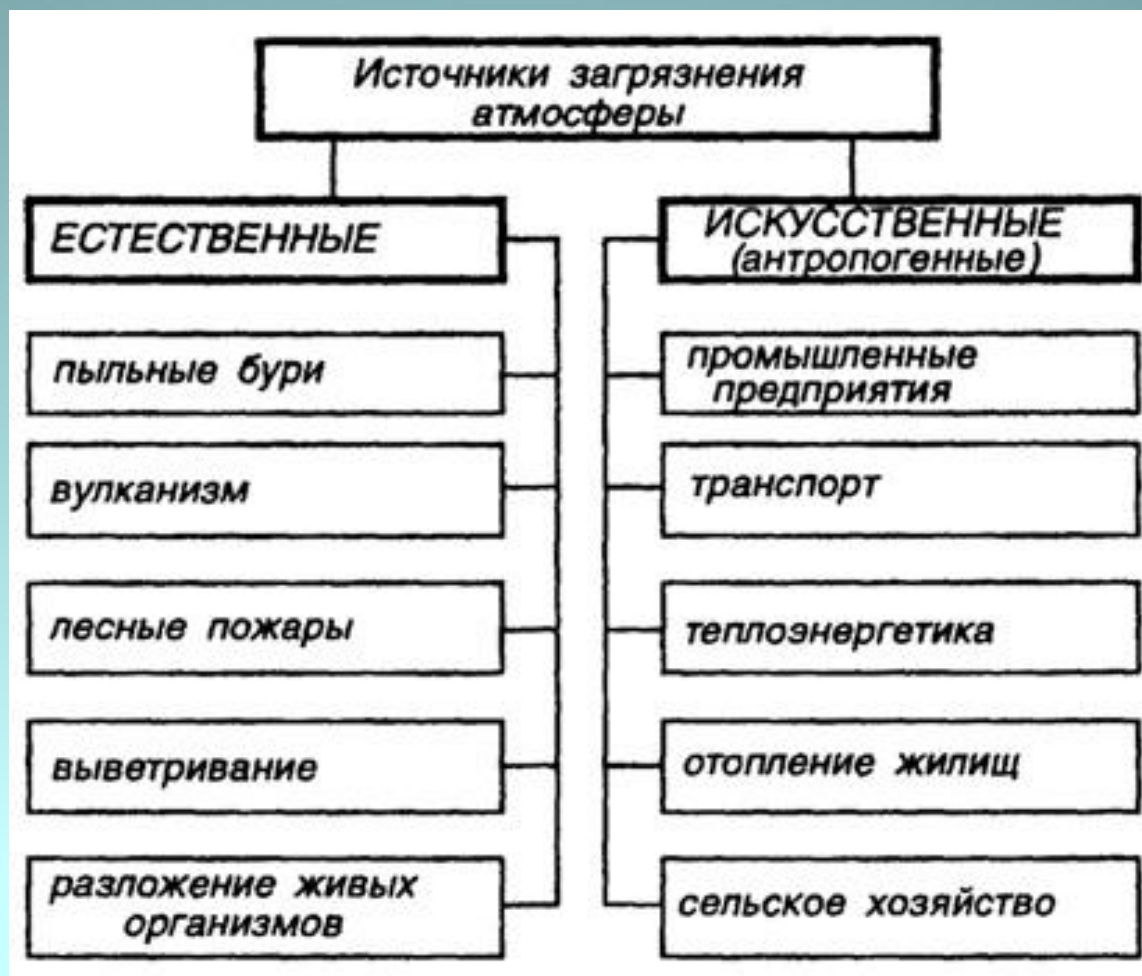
Источники загрязнения атмосферы

ЕСТЕСТВЕННЫЕ

пыльные бури

вулканизм

лесные пожары

выветривание

разложение живых организмов

ИСКУССТВЕННЫЕ (антропогенные)

промышленные предприятия

транспорт

теплоэнергетика

отопление жилищ

сельское хозяйство